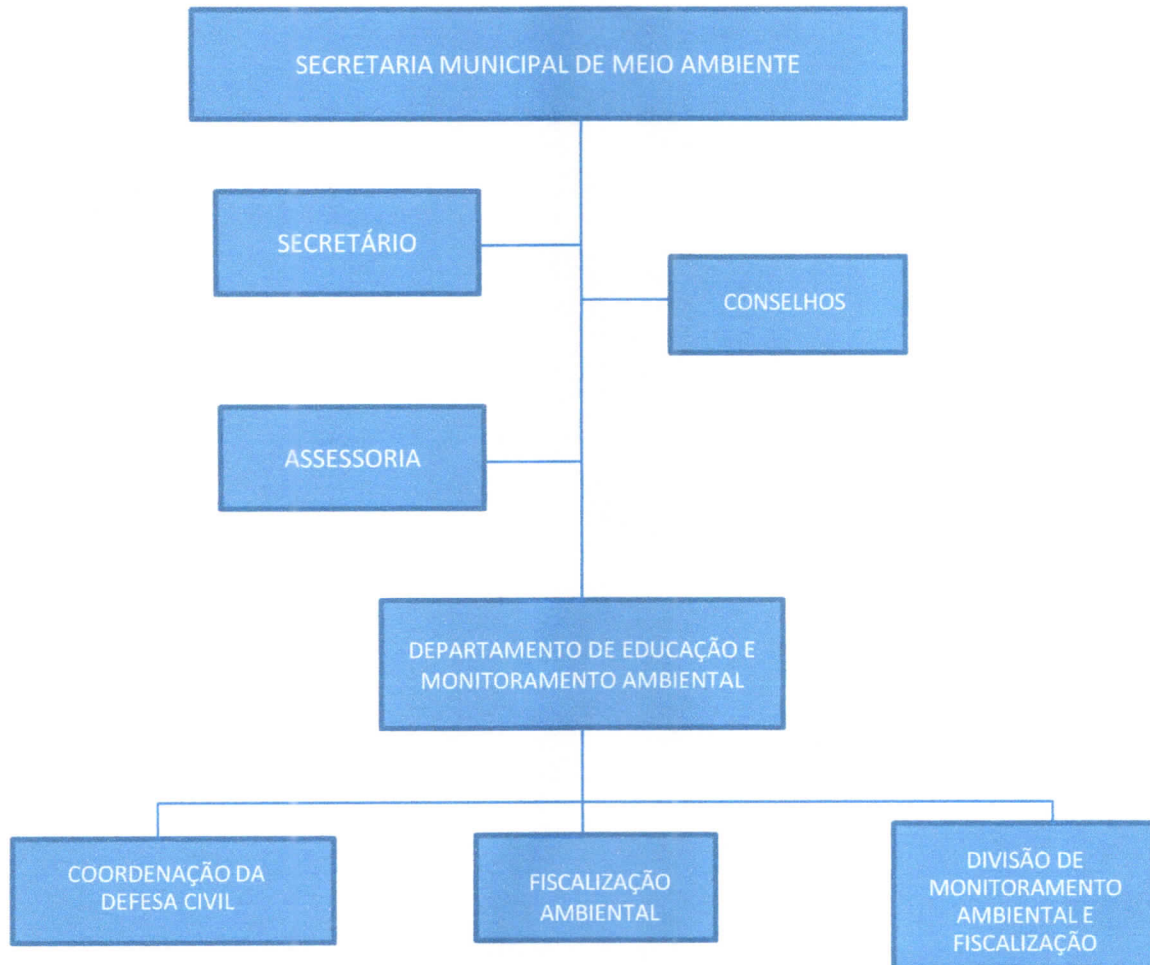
SECRETARIA MUNICIPAL DE MEIO AMBIENTE

SECRETÁRIO

CONSELHOS

ASSESSORIA

DEPARTAMENTO DE EDUCAÇÃO E MONITORAMENTO AMBIENTAL

COORDENAÇÃO DA DEFESA CIVIL

FISCALIZAÇÃO AMBIENTAL

DIVISÃO DE MONITORAMENTO AMBIENTAL E FISCALIZAÇÃO